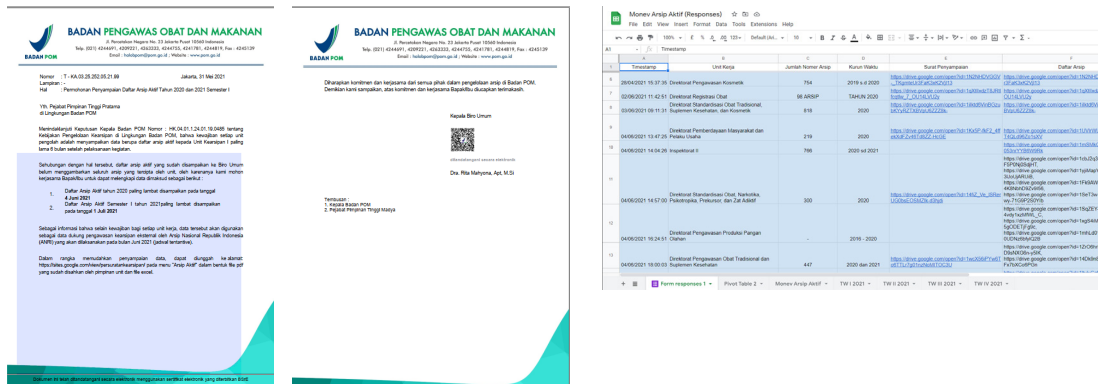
BADAN PENGAWAS OBAT DAN MAKANAN

BADAN POM

Jl. Percetakan Negara No. 23 Jakarta Pusat 10560 Indonesia
Telp. (021) 4244691, 4209221, 4263333, 4244755, 4241781, 4244819, Fax : 4245139
Email : halobpom@pom.go.id ; Website : www.pom.go.id

Nomor : T - KA.03.25.252.05.21.89 Jakarta, 31 Mei 2021
Lampiran : -
Hal : Permohonan Penyampaian Daftar Arsip Aktif Tahun 2020 dan 2021 Semester I

Yth. Pejabat Pimpinan Tinggi Pratama
di Lingkungan Badan POM

Menindaklanjuti Keputusan Kepala Badan POM Nomor : HK.04.01.1.24.01.19.0486 tentang Kebijakan Pengelolaan Kearsipan di Lingkungan Badan POM, bahwa kewajiban setiap unit pengolah adalah menyampaikan data kearsipan daftar arsip aktif kepada Unit Kearsipan I paling lama 6 bulan setelah pelaksanaan kegiatan.

Sehubungan dengan hal tersebut, daftar arsip aktif yang sudah disampaikan ke Biro Umum belum menggambarkan seluruh arsip yang tercipta oleh unit, oleh karenanya kami mohon kerjasama Bapak/Ibu untuk dapat melengkapi data dimaksud sebagai berikut :

1. Daftar Arsip Aktif tahun 2020 paling lambat disampaikan pada tanggal 4 Juni 2021
2. Daftar Arsip Aktif Semester 1 tahun 2021paling lambat disampaikan pada tanggal 1 Juli 2021

Sebagai informasi bahwa setelah kewajiban bagi setiap unit kerja, data tersebut akan digunakan sebagai data dukung pengawasan kearsipan eksternal oleh Arsip Nasional Republik Indonesia (ANRI) yang akan dilaksanakan pada bulan Juni 2021 (jadwal tentative).

Dalam rangka memudahkan penyampaian data, dapat diunggah ke alamat https://sites.google.com/view/persuratankearsipan/ pada menu "Arsip Aktif" dalam bentuk file pdf yang sudah disahkan oleh pimpinan unit dan file excel.

Dokumen ini telah ditandatangani secara elektronik menggunakan sertifikat elektronik yang diterbitkan BSrE

BADAN PENGAWAS OBAT DAN MAKANAN

BADAN POM

Jl. Percetakan Negara No. 23 Jakarta Pusat 10560 Indonesia
Telp. (021) 4244691, 4209221, 4263333, 4244755, 4241781, 4244819, Fax : 4245139
Email : halobpom@pom.go.id ; Website : www.pom.go.id

Diharapkan komitmen dan kerjasama dari semua pihak dalam pengelolaan arsip di Badan POM. Demikian kami sampaikan, atas komitmen dan kerjasama Bapak/Ibu diucapkan terimakasih.

Kepala Biro Umum

ditandatangani secara elektronik

Dra. Rita Mahyona, Apt, M.Si

Tembusan :
1. Kepala Badan POM
2. Pejabat Pimpinan Tinggi Madya

Monev Arsip Aktif (Responses)
File Edit View Insert Format Data Tools Extensions Help
100% 123 Default (Ari... 10
A1 Timestamp

| | A | B | C | D | E | F |
|---|---|---|---|---|---|---|
| 1 | Timestamp | Unit Kerja | Jumlah Nomor Arsip | Kurun Waktu | Surat Penyampaian | Daftar Arsip |
| 6 | 26/04/2021 15:37:35 | Direktorat Pengawasan Kosmetik | 754 | 2019 s.d 2020 | https://drive.google.com/open?id=1N2NHDVGGY | https://drive.google.com/open?id=1N2NH |
| 7 | 02/06/2021 11:42:51 | Direktorat Registrasi Obat | 86 ARSIP | TAHUN 2020 | https://drive.google.com/open?id=1q00wb7XJRL | https://drive.google.com/open?id=1q00wb |
| 8 | 03/06/2021 09:11:31 | Direktorat Standardisasi Obat Tradisional, Suplemen Kesehatan, dan Kosmetik | 816 | 2020 | https://drive.google.com/open?id=1Bfd0NX4Kt2n | https://drive.google.com/open?id=1Bfd0N |
| 9 | 04/06/2021 13:47:29 | Direktorat Pemberdayaan Masyarakat dan Pelaku Usaha | 219 | 2020 | https://drive.google.com/open?id=1Ko5Fdkf2_4f | https://drive.google.com/open?id=1UVn16 |
| 10 | 04/06/2021 14:04:26 | Inspektorat II | 766 | 2020 sd 2021 | | https://drive.google.com/open?id=1wM6 |
| 11 | 04/06/2021 14:57:00 | Direktorat Standardisasi Obat, Narkotika, Psikotropika, Prekursor, dan Zat Adiktif | 300 | 2020 | https://drive.google.com/open?id=146Z_Vk_RFbc | https://drive.google.com/open?id=1cbJ2g3 |
| 12 | 04/06/2021 16:24:51 | Direktorat Pengawasan Produksi Pangan Olahan | - | 2016 - 2020 | https://drive.google.com/open?id=1FkIAW | https://drive.google.com/open?id=15qZEY |
| 13 | 04/06/2021 16:00:03 | Direktorat Pengawasan Obat Tradisional dan Suplemen Kesehatan | 447 | 2020 dan 2021 | https://drive.google.com/open?id=1wc20I6FYv6 | https://drive.google.com/open?id=12rO6 |

Form responses 1 | Pivot Table 2 | Monev Arsip Aktif | TW I 2021 | TW II 2021 | TW III 2021 | TW IV 2021